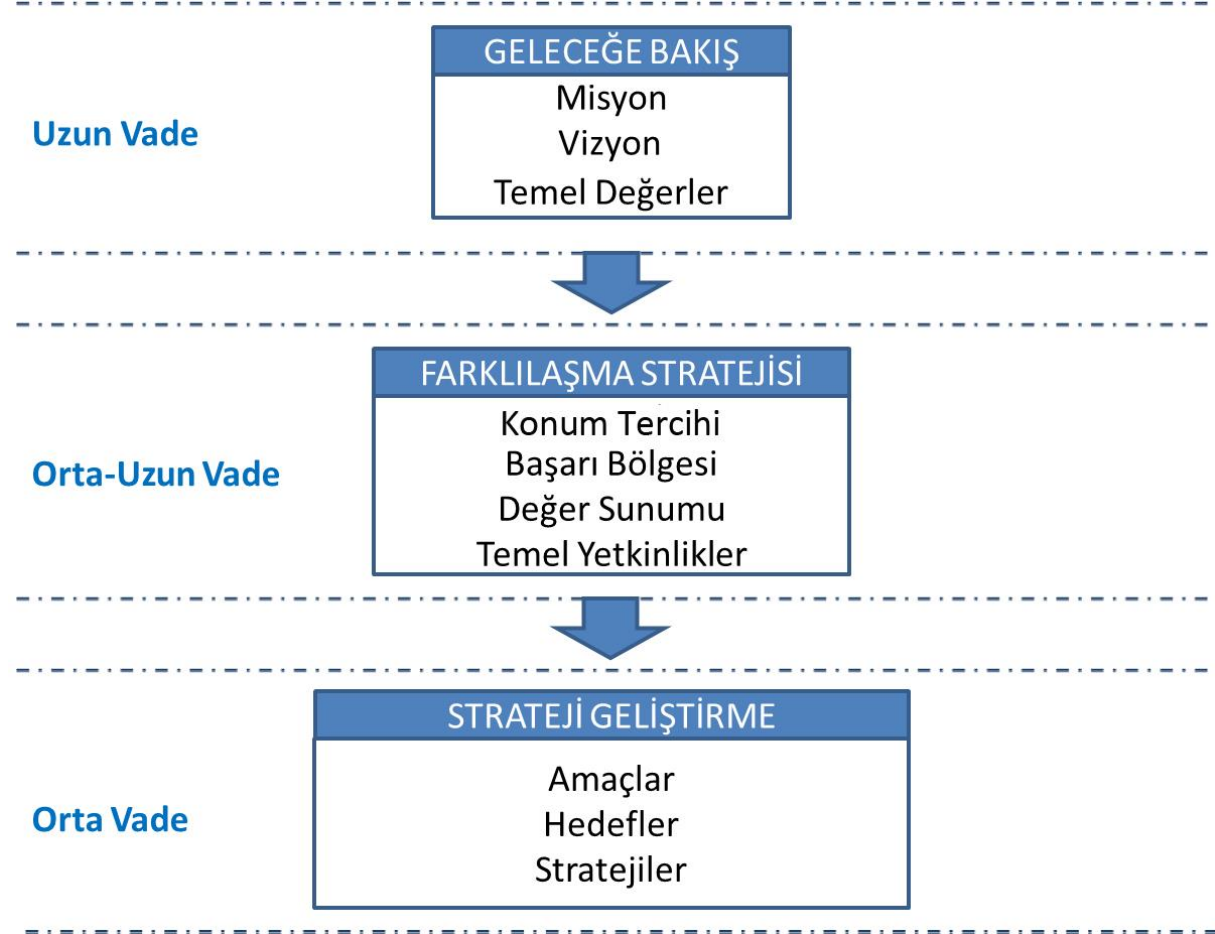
Uzun Vade

GELECEĞE BAKIŞ
Misyon
Vizyon
Temel Değerler

Orta-Uzun Vade

FARKLILAŞMA STRATEJİSİ
Konum Tercihi
Başarı Bölgesi
Değer Sunumu
Temel Yetkinlikler

Orta Vade

STRATEJİ GELİŞTİRME
Amaçlar
Hedefler
Stratejiler